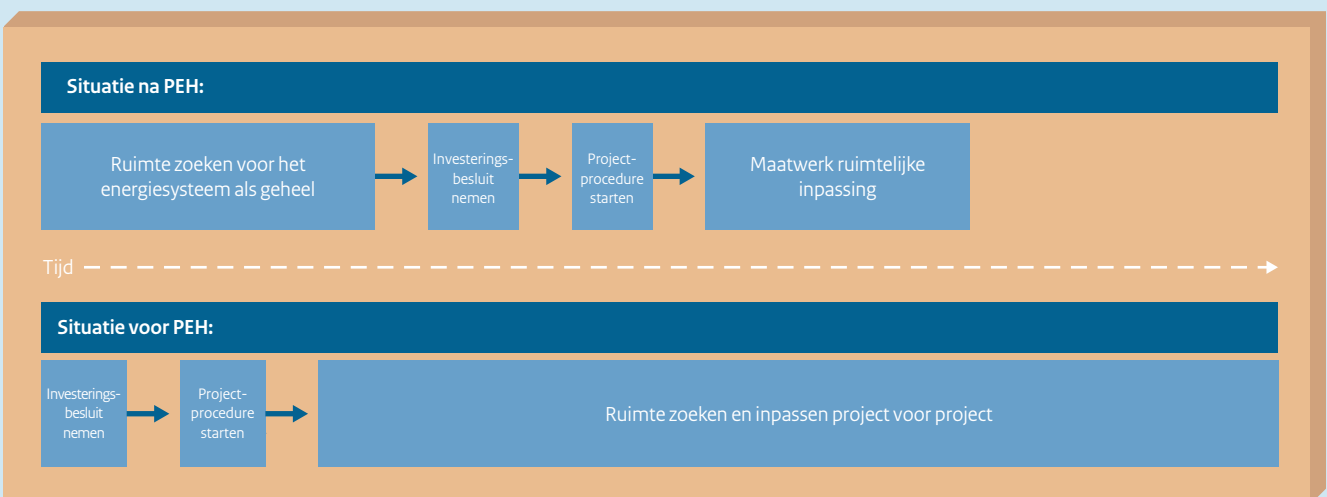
Situatie na PEH:

Ruimte zoeken voor het energiesysteem als geheel

Investeringsbesluit nemen

Projectprocedure starten

Maatwerk ruimtelijke inpassing

Tijd

Situatie voor PEH:

Investeringsbesluit nemen

Projectprocedure starten

Ruimte zoeken en inpassen project voor project